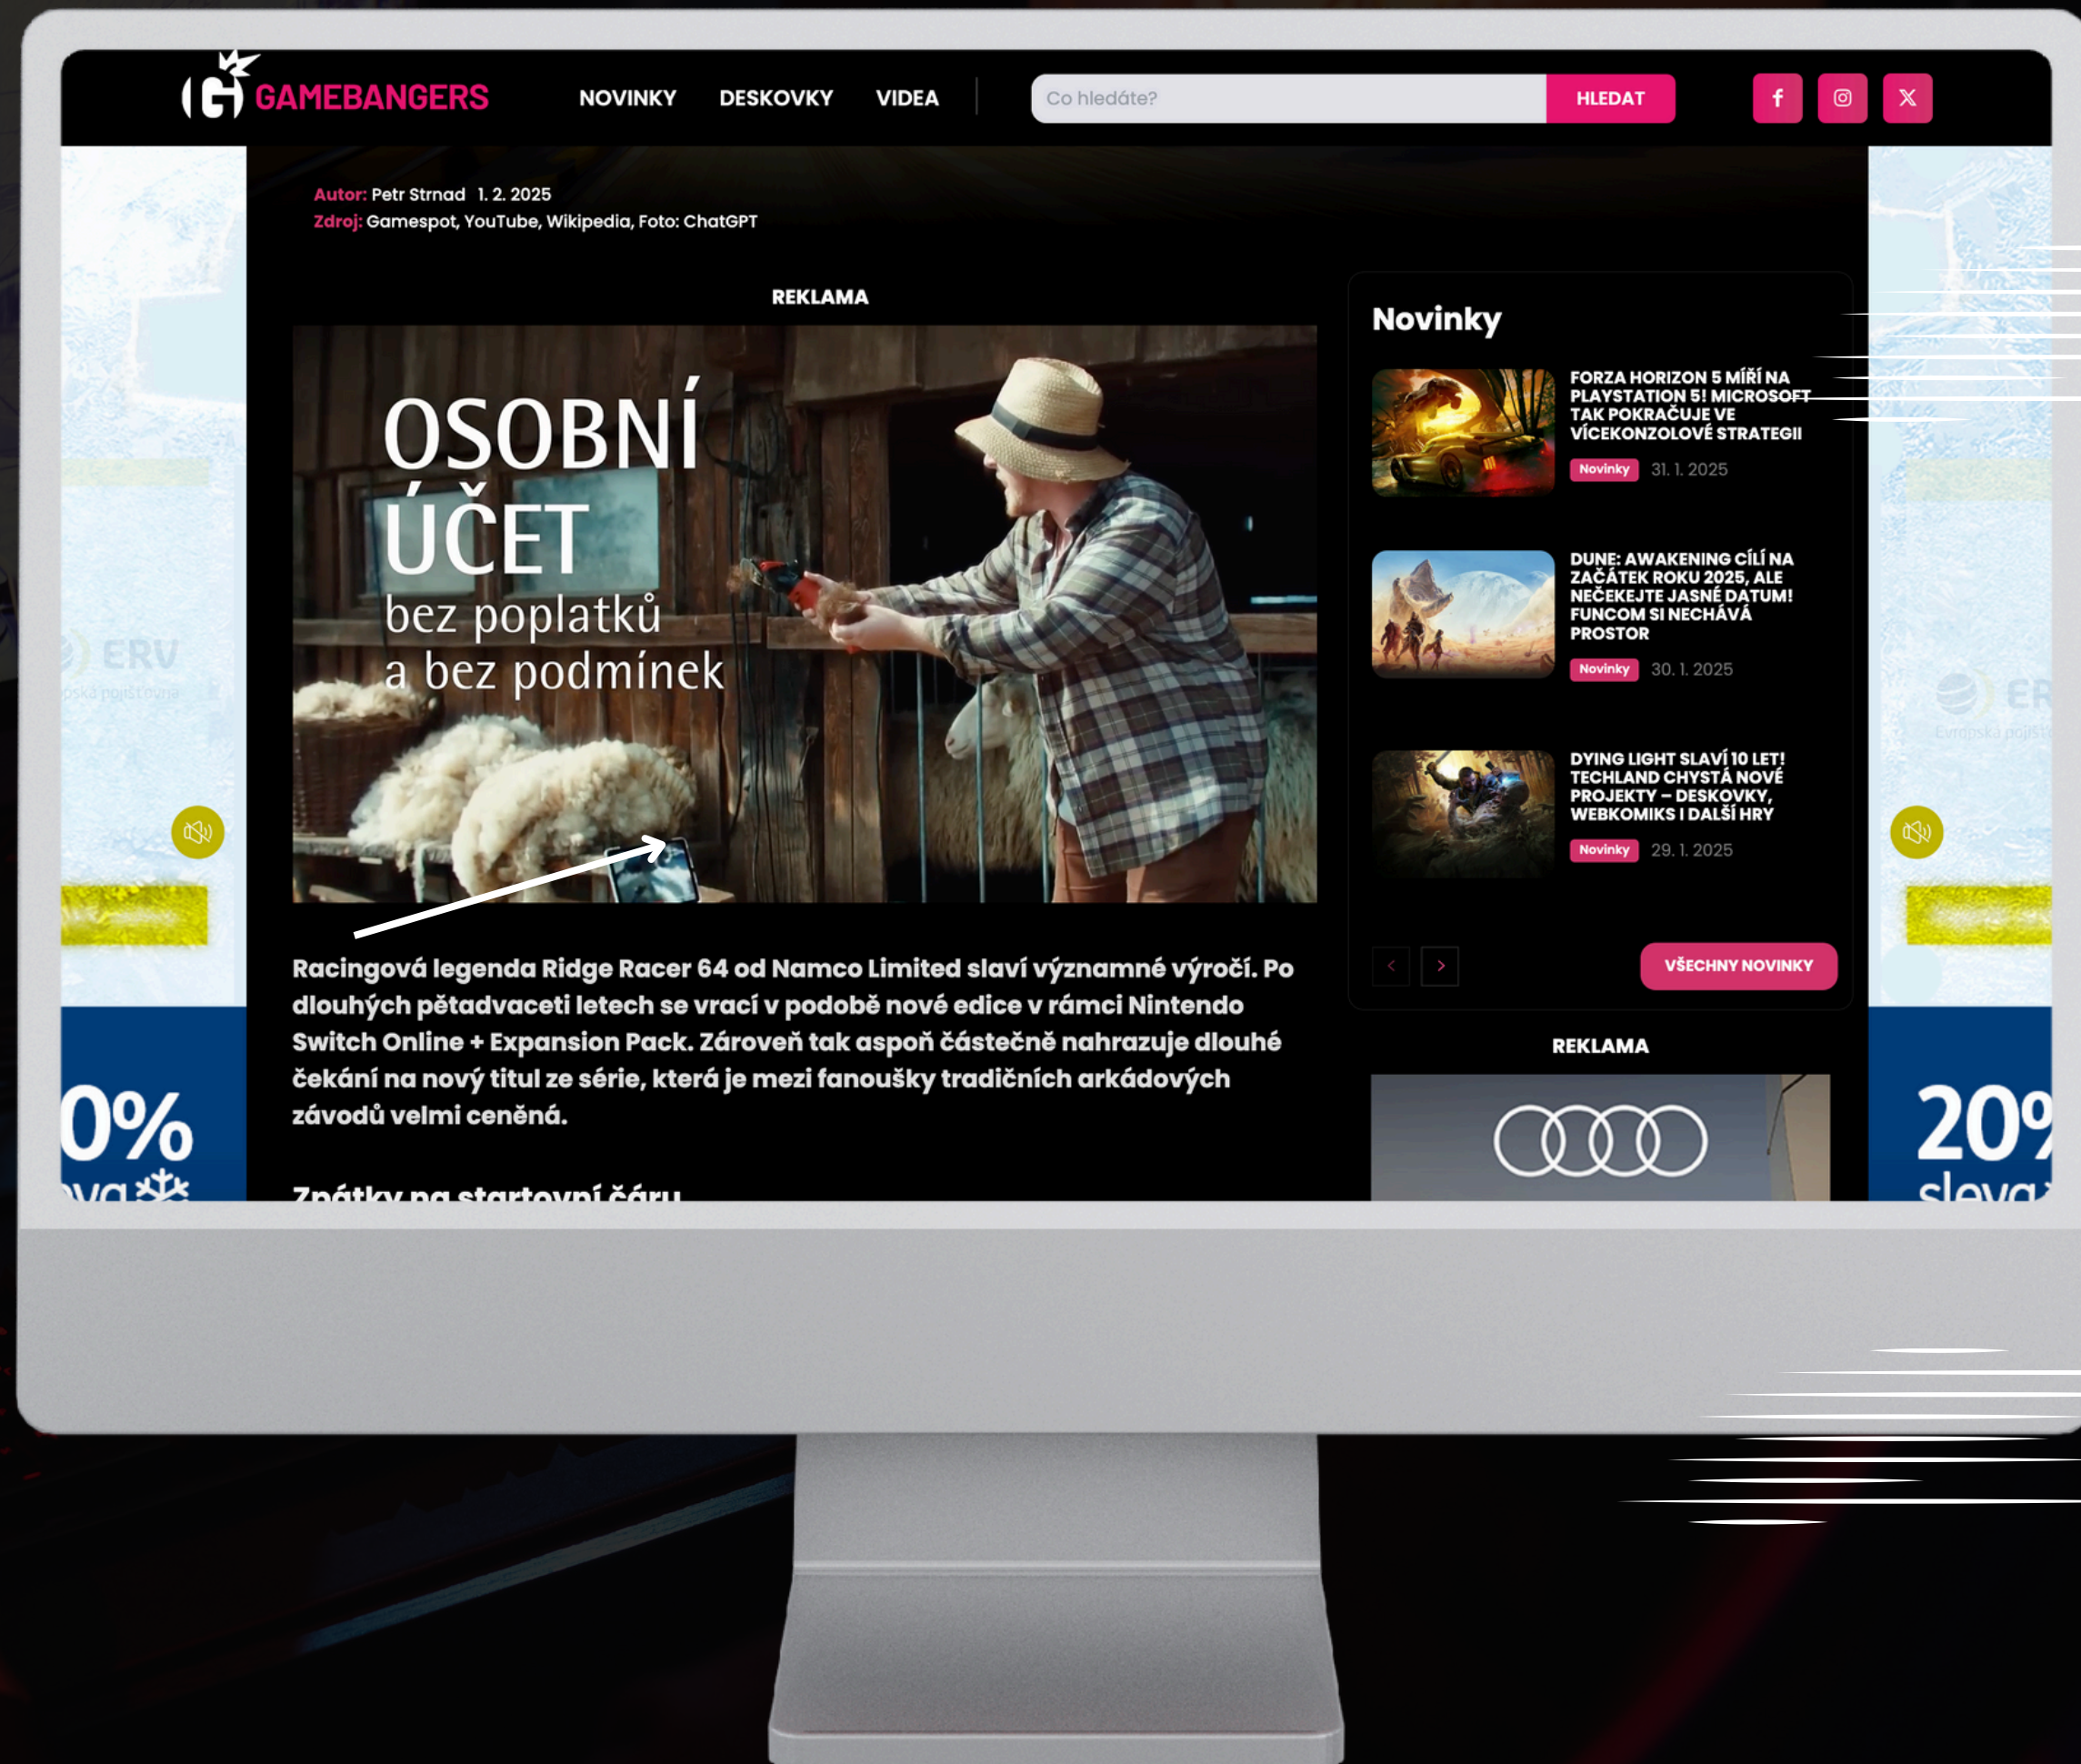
GAMEBANGERS NOVINKY DESKOVKY VIDEA

Co hledáte? HLEDAT

Autor: Petr Strnad 1. 2. 2025
Zdroj: Gamespot, YouTube, Wikipedia, Foto: ChatGPT

REKLAMA

OSOBNÍ ÚČET
bez poplatků
a bez podmínek

Racingová legenda Ridge Racer 64 od Namco Limited slaví významné výročí. Po dlouhých pětadvaceti letech se vrací v podobě nové edice v rámci Nintendo Switch Online + Expansion Pack. Zároveň tak aspoň částečně nahrazuje dlouhé čekání na nový titul ze série, která je mezi fanoušky tradičních arkádových závodů velmi ceněná.

Zpátky na startovní čáru

Novinky

FORZA HORIZON 5 MÍŘÍ NA PLAYSTATION 5! MICROSOFT TAK POKRAČUJE VE VÍCEKONZOLOVÉ STRATEGII
Novinky 31. 1. 2025

DUNE: AWAKENING CÍLÍ NA ZAČÁTEK ROKU 2025, ALE NEČEKEJTE JASNÉ DATUM! FUNCOM SI NECHÁVÁ PROSTOR
Novinky 30. 1. 2025

DYING LIGHT SLAVÍ 10 LET! TECHLAND CHYSTÁ NOVÉ PROJEKTY – DESKOVKY, WEBKOMIKS I DALŠÍ HRY
Novinky 29. 1. 2025

VŠECHNY NOVINKY

REKLAMA

ERV
0%
ERV
20%
sleva